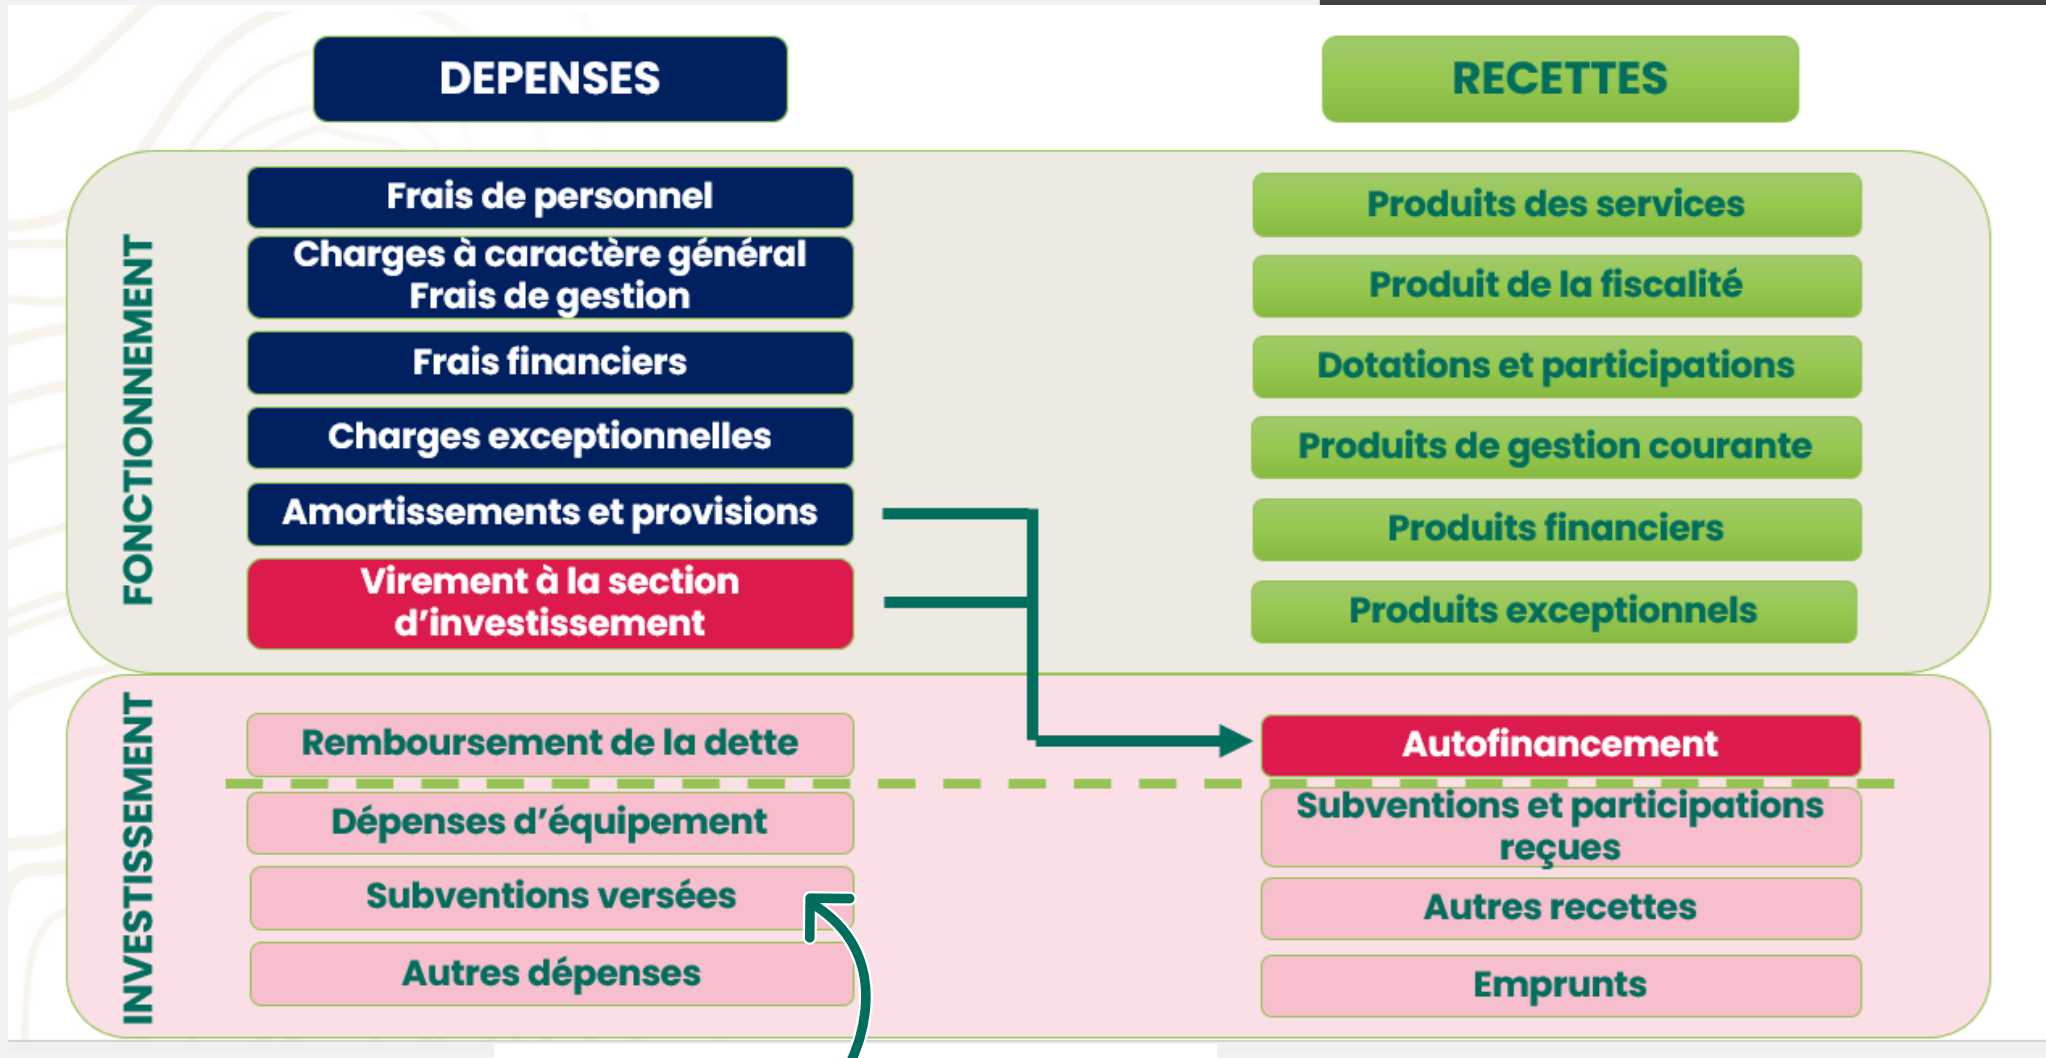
DEPENSES

RECETTES

FONCTIONNEMENT

Frais de personnel

Charges à caractère général
Frais de gestion

Frais financiers

Charges exceptionnelles

Amortissements et provisions

Virement à la section d'investissement

Produits des services

Produit de la fiscalité

Dotations et participations

Produits de gestion courante

Produits financiers

Produits exceptionnels

INVESTISSEMENT

Remboursement de la dette

Dépenses d'équipement

Subventions versées

Autres dépenses

Autofinancement

Subventions et participations reçues

Autres recettes

Emprunts